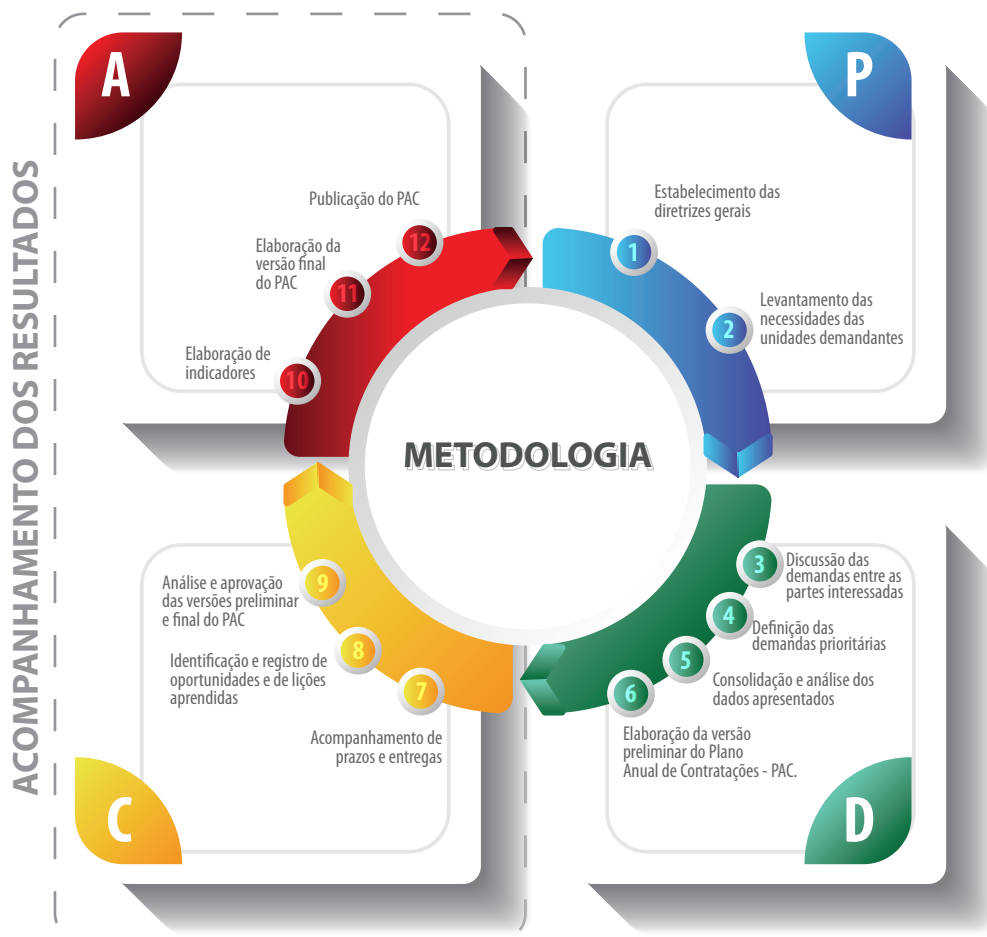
ACOMPANHAMENTO DOS RESULTADOS

A

Publicação do PAC

12

Elaboração da versão final do PAC

11

Elaboração de indicadores

10

P

Estabelecimento das diretrizes gerais

1

Levantamento das necessidades das unidades demandantes

2

METODOLOGIA

Análise e aprovação das versões preliminar e final do PAC

9

Identificação e registro de oportunidades e de lições aprendidas

8

7

Acompanhamento de prazos e entregas

C

3

Discussão das demandas entre as partes interessadas

4

Definição das demandas prioritárias

5

Consolidação e análise dos dados apresentados

6

Elaboração da versão preliminar do Plano Anual de Contratações - PAC.

D